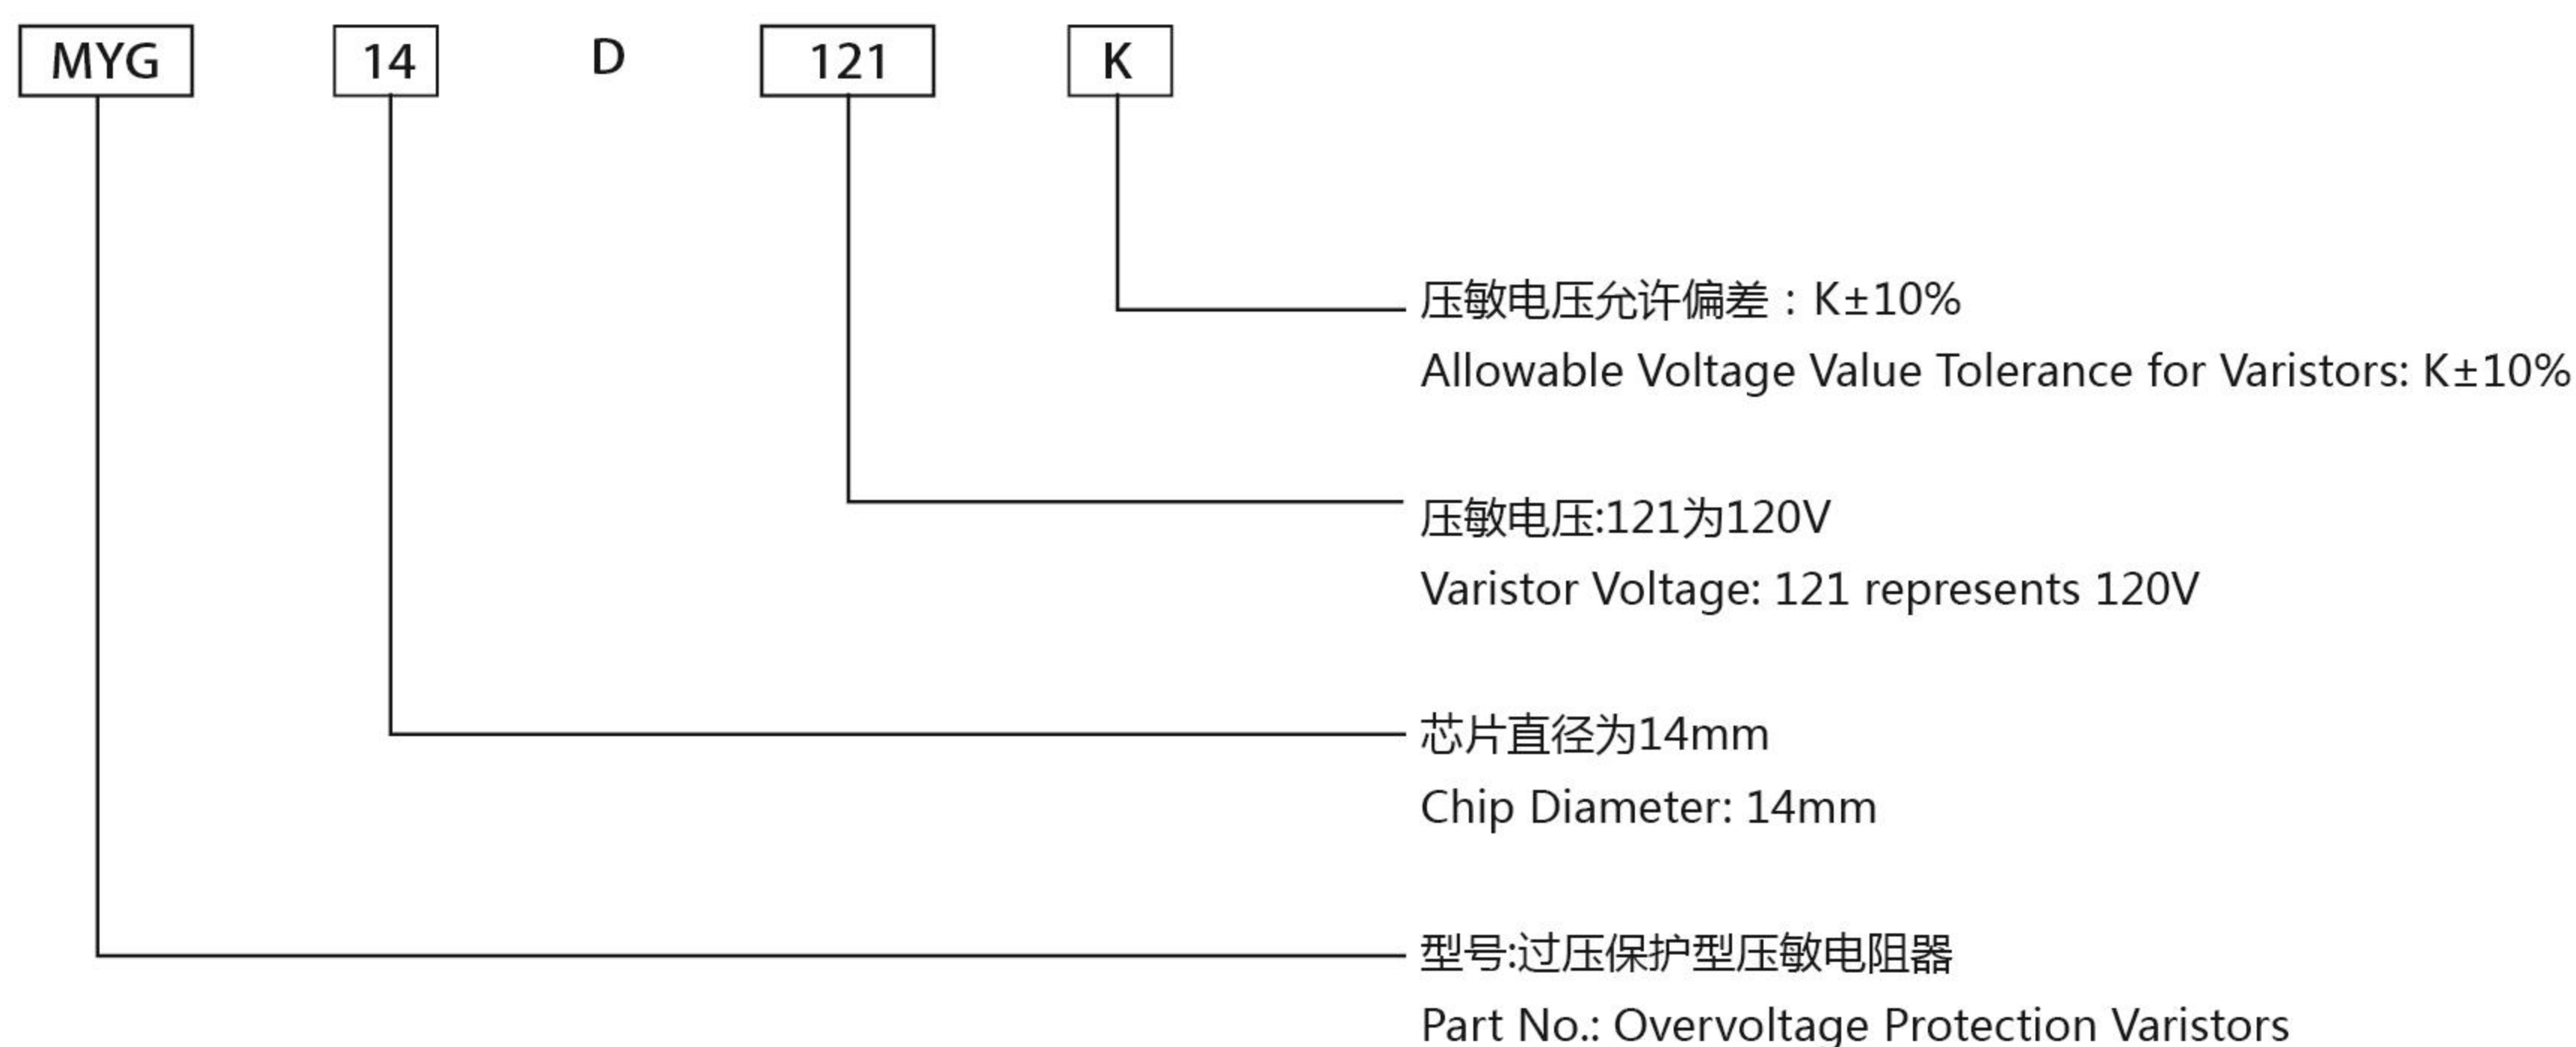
MYG 14 D 121 K

压敏电压允许偏差：K±10%
Allowable Voltage Value Tolerance for Varistors: K±10%

压敏电压:121为120V
Varistor Voltage: 121 represents 120V

芯片直径为14mm
Chip Diameter: 14mm

型号:过压保护型压敏电阻器
Part No.: Overvoltage Protection Varistors